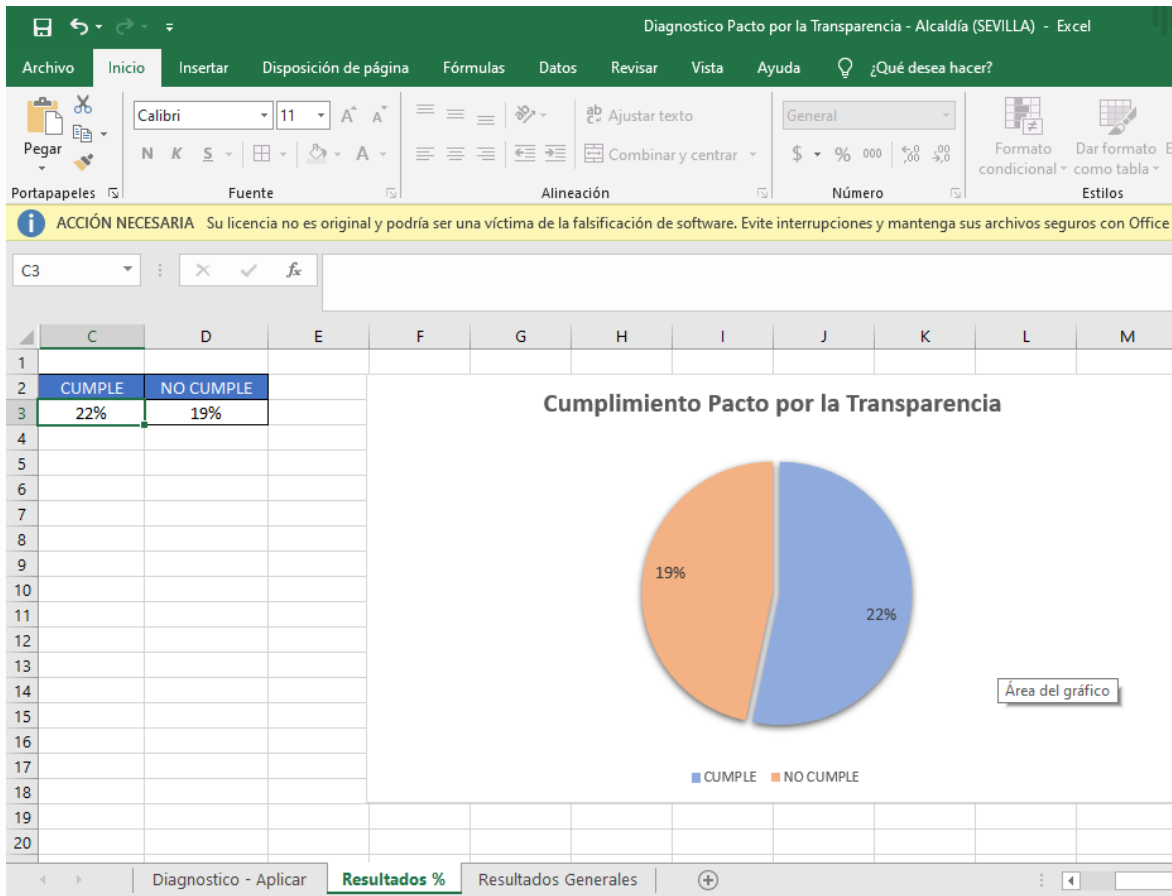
Diagnostico Pacto por la Transparencia - Alcaldía (SEVILLA) - Excel

Archivo Inicio Insertar Disposición de página Fórmulas Datos Revisar Vista Ayuda ¿Qué desea hacer?

Pegar
Portapapeles
Calibri 11
N K S
Fuente
Ajustar texto
Combinar y centrar
Alineación
General
$ % 000
Número
Formato condicional
Dar formato como tabla
Estilos

ACCIÓN NECESARIA Su licencia no es original y podría ser una víctima de la falsificación de software. Evite interrupciones y mantenga sus archivos seguros con Office

C3

| | C | D | E | F | G | H | I | J | K | L | M |
|---|---|---|---|---|---|---|---|---|---|---|---|
| 1 | | | | | | | | | | | |
| 2 | CUMPLE | NO CUMPLE | | | | | | | | | |
| 3 | 22% | 19% | | | | | | | | | |
| 4 | | | | | | | | | | | |
| 5 | | | | | | | | | | | |
| 6 | | | | | | | | | | | |
| 7 | | | | | | | | | | | |
| 8 | | | | | | | | | | | |
| 9 | | | | | | | | | | | |
| 10 | | | | | | | | | | | |
| 11 | | | | | | | | | | | |
| 12 | | | | | | | | | | | |
| 13 | | | | | | | | | | | |
| 14 | | | | | | | | | | | |
| 15 | | | | | | | | | | | |
| 16 | | | | | | | | | | | |
| 17 | | | | | | | | | | | |
| 18 | | | | | | | | | | | |
| 19 | | | | | | | | | | | |
| 20 | | | | | | | | | | | |

Cumplimiento Pacto por la Transparencia

19%
22%

Área del gráfico

CUMPLE NO CUMPLE

Diagnostico - Aplicar Resultados % Resultados Generales